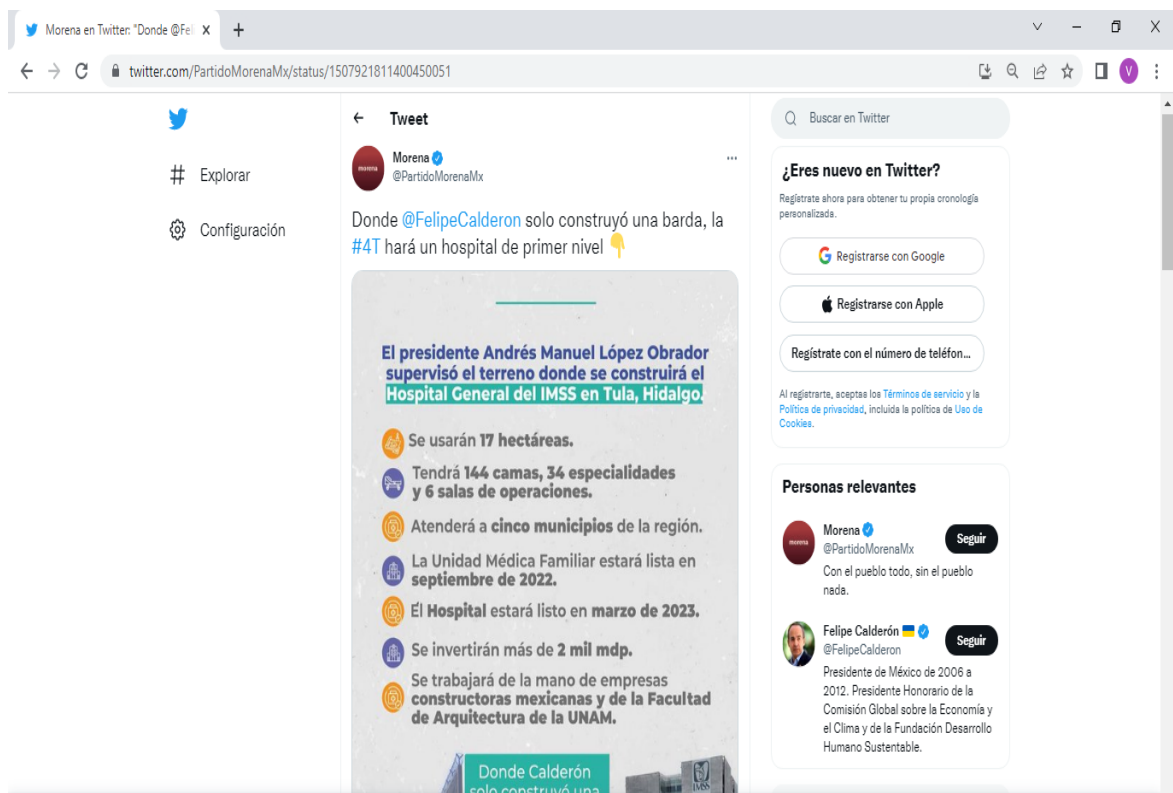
Morena en Twitter: "Donde @Fel X +

twitter.com/PartidoMorenaMx/status/1507921811400450051

V

Explorar

Configuración

Tweet

Morena
@PartidoMorenaMx

Donde @FelipeCalderon solo construyó una barda, la #4T hará un hospital de primer nivel 👇

El presidente Andrés Manuel López Obrador supervisó el terreno donde se construirá el Hospital General del IMSS en Tula, Hidalgo.

Se usarán 17 hectáreas.

Tendrá 144 camas, 34 especialidades y 6 salas de operaciones.

Atenderá a cinco municipios de la región.

La Unidad Médica Familiar estará lista en septiembre de 2022.

El Hospital estará listo en marzo de 2023.

Se invertirán más de 2 mil mdp.

Se trabajará de la mano de empresas constructoras mexicanas y de la Facultad de Arquitectura de la UNAM.

Donde Calderón solo construyó una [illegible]

IMSS

Buscar en Twitter

¿Eres nuevo en Twitter?

Regístrate ahora para obtener tu propia cronología personalizada.

Registrarse con Google

Registrarse con Apple

Regístrate con el número de teléfon...

Al registrarte, aceptas los Términos de servicio y la Política de privacidad, incluida la política de Uso de Cookies.

Personas relevantes

Morena
@PartidoMorenaMx
Seguir
Con el pueblo todo, sin el pueblo nada.

Felipe Calderón
@FelipeCalderon
Seguir
Presidente de México de 2006 a 2012. Presidente Honorario de la Comisión Global sobre la Economía y el Clima y de la Fundación Desarrollo Humano Sustentable.